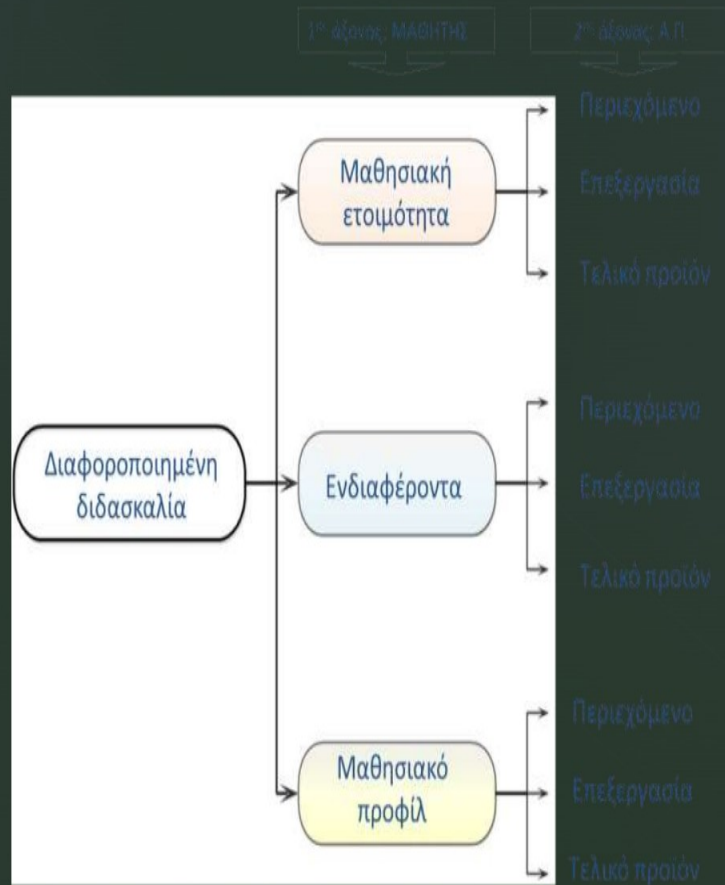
1$^{ος}$ άξονας: ΜΑΘΗΤΗΣ

2$^{ος}$ άξονας: Α Π

Διαφοροποιημένη διδασκαλία

Μαθησιακή ετοιμότητα

Περιεχόμενο

Επεξεργασία

Τελικό προϊόν

Ενδιαφέροντα

Περιεχόμενο

Επεξεργασία

Τελικό προϊόν

Μαθησιακό προφίλ

Περιεχόμενο

Επεξεργασία

Τελικό προϊόν